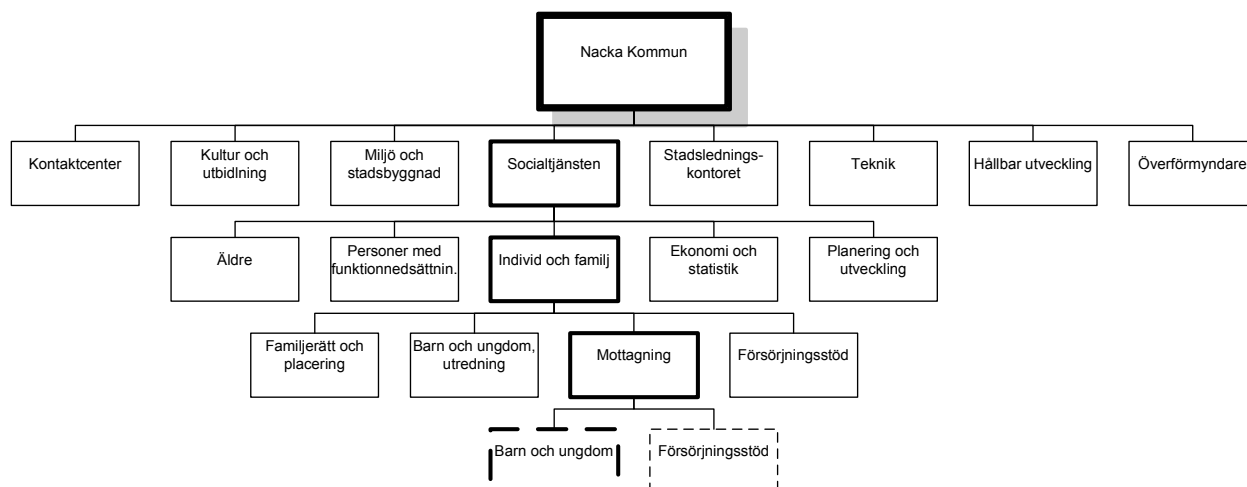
Nacka Kommun

Kontaktcenter

Kultur och utbidlning

Miljö och stadsbyggnad

Socialtjänsten

Stadsledningskontoret

Teknik

Hållbar utveckling

Överförmyndare

Äldre

Personer med funktionnedsättnin.

Individ och familj

Ekonomi och statistik

Planering och utveckling

Familjerätt och placering

Barn och ungdom, utredning

Mottagning

Försörjningsstöd

Barn och ungdom

Försörjningsstöd